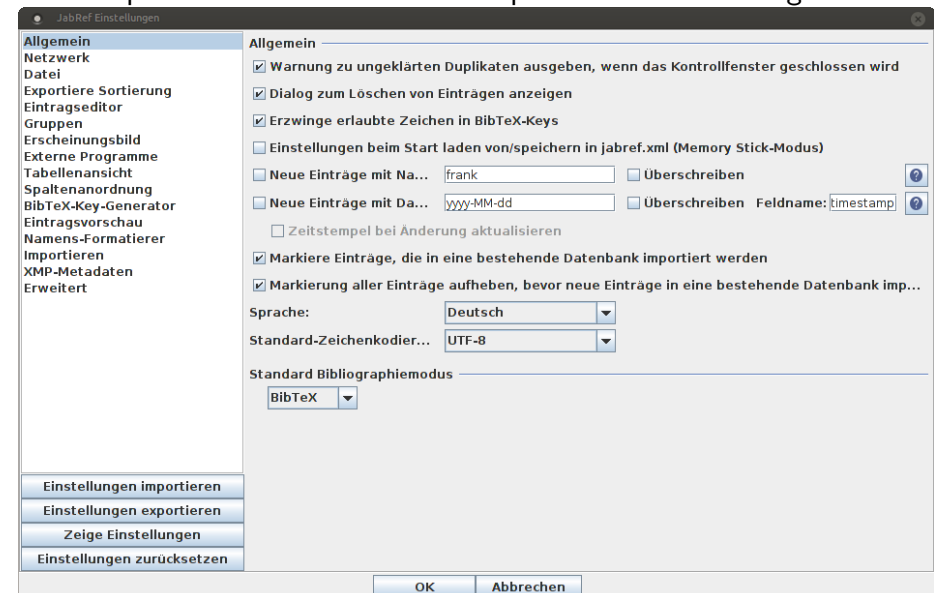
JabRef Einstellungen

Allgemein
Netzwerk
Datei
Exportiere Sortierung
Eintragseditor
Gruppen
Erscheinungsbild
Externe Programme
Tabellenansicht
Spaltenanordnung
BibTeX-Key-Generator
Eintragsvorschau
Namens-Formatierer
Importieren
XMP-Metadaten
Erweitert

Einstellungen importieren
Einstellungen exportieren
Zeige Einstellungen
Einstellungen zurücksetzen

Allgemein

Warnung zu ungeklärten Duplikaten ausgeben, wenn das Kontrollfenster geschlossen wird
Dialog zum Löschen von Einträgen anzeigen
Erzwinge erlaubte Zeichen in BibTeX-Keys
Einstellungen beim Start laden von/speichern in jabref.xml (Memory Stick-Modus)
Neue Einträge mit Na... frank Überschreiben
Neue Einträge mit Da... yyyy-MM-dd Überschreiben Feldname: timestamp
Zeitstempel bei Änderung aktualisieren
Markiere Einträge, die in eine bestehende Datenbank importiert werden
Markierung aller Einträge aufheben, bevor neue Einträge in eine bestehende Datenbank imp...
Sprache: Deutsch
Standard-Zeichenkodier... UTF-8

Standard Bibliographiemodus
BibTeX

OK Abbrechen